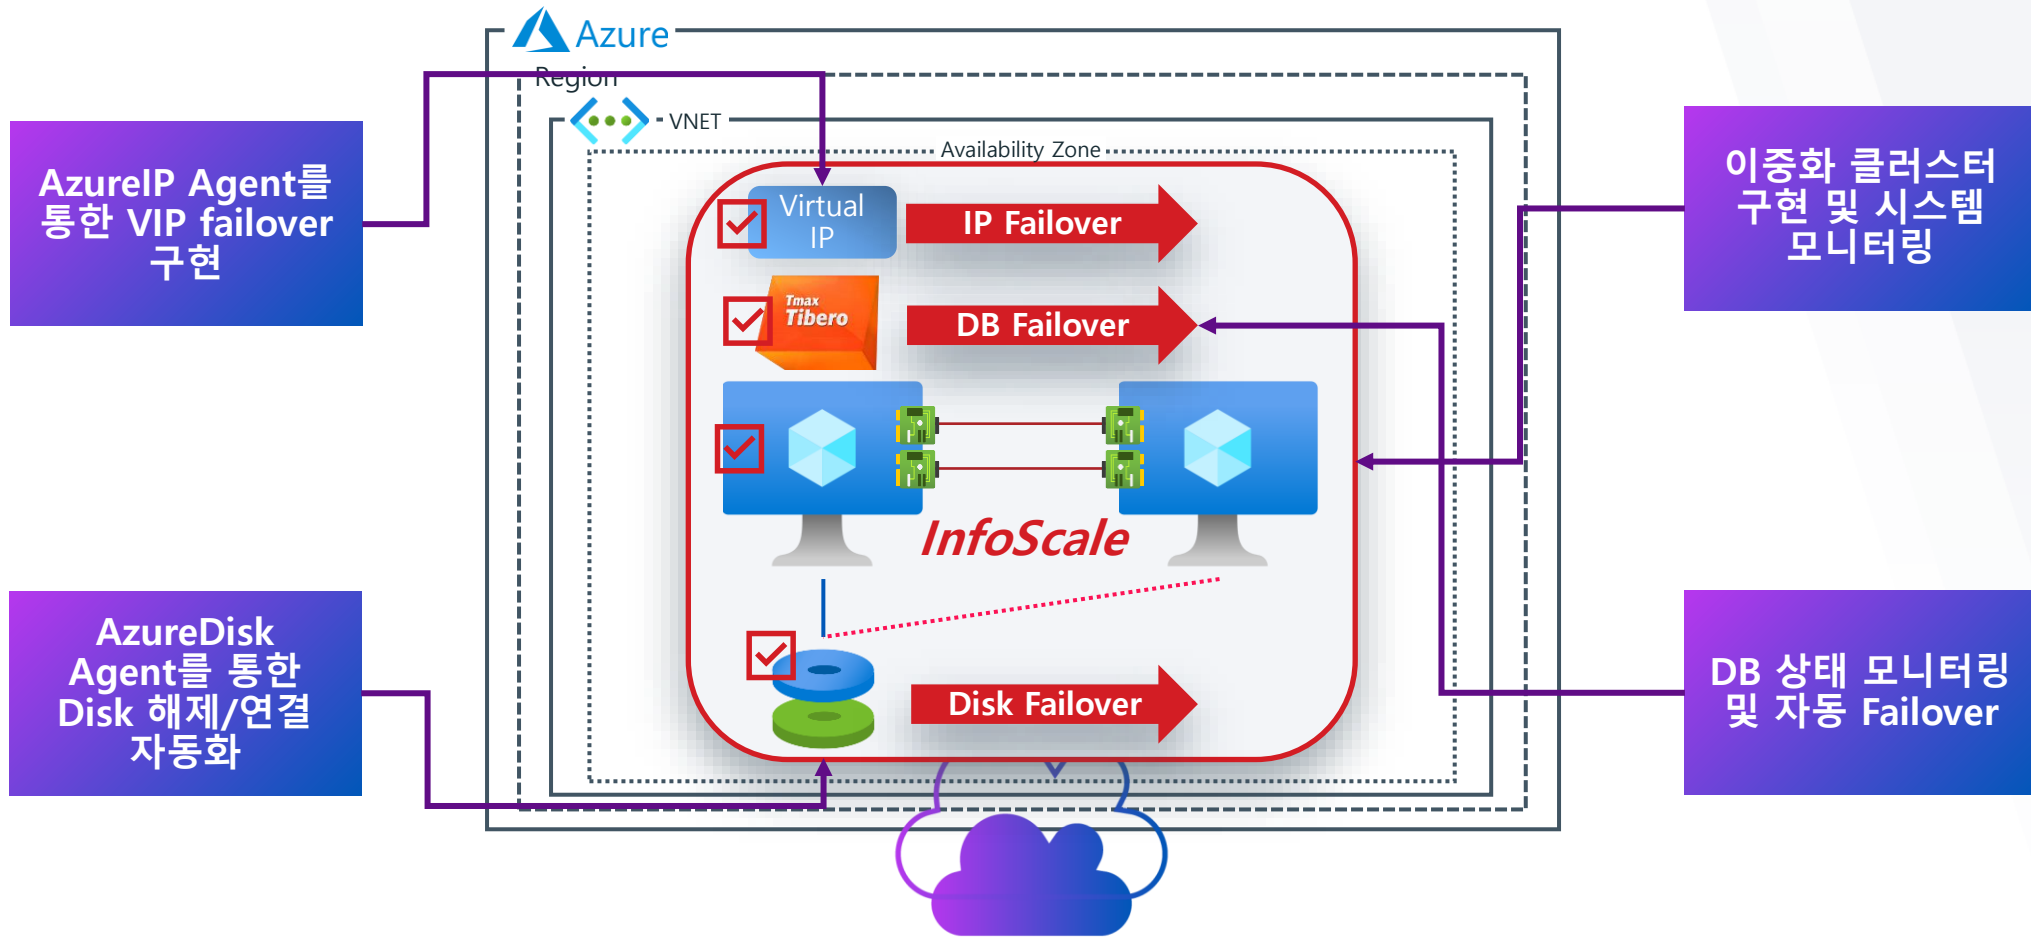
AzureIP Agent를 통한 VIP failover 구현

AzureDisk Agent를 통한 Disk 해제/연결 자동화

Azure

Region

VNET

Availability Zone

Virtual IP

IP Failover

Tmax Tibero

DB Failover

InfoScale

Disk Failover

이중화 클러스터 구현 및 시스템 모니터링

DB 상태 모니터링 및 자동 Failover